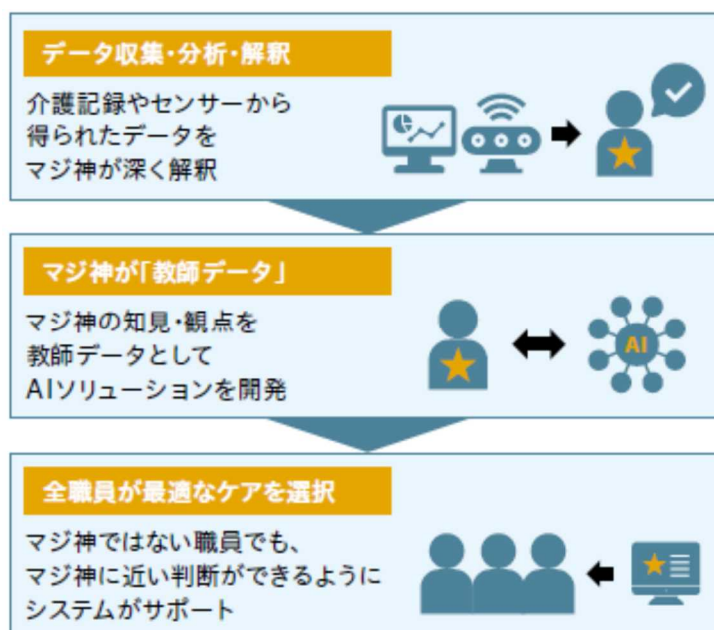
データ収集・分析・解釈

介護記録やセンサーから得られたデータをマジ神が深く解釈

マジ神が「教師データ」

マジ神の知見・観点を教師データとしてAIソリューションを開発

AI

全職員が最適なケアを選択

マジ神ではない職員でも、マジ神に近い判断ができるようにシステムがサポート